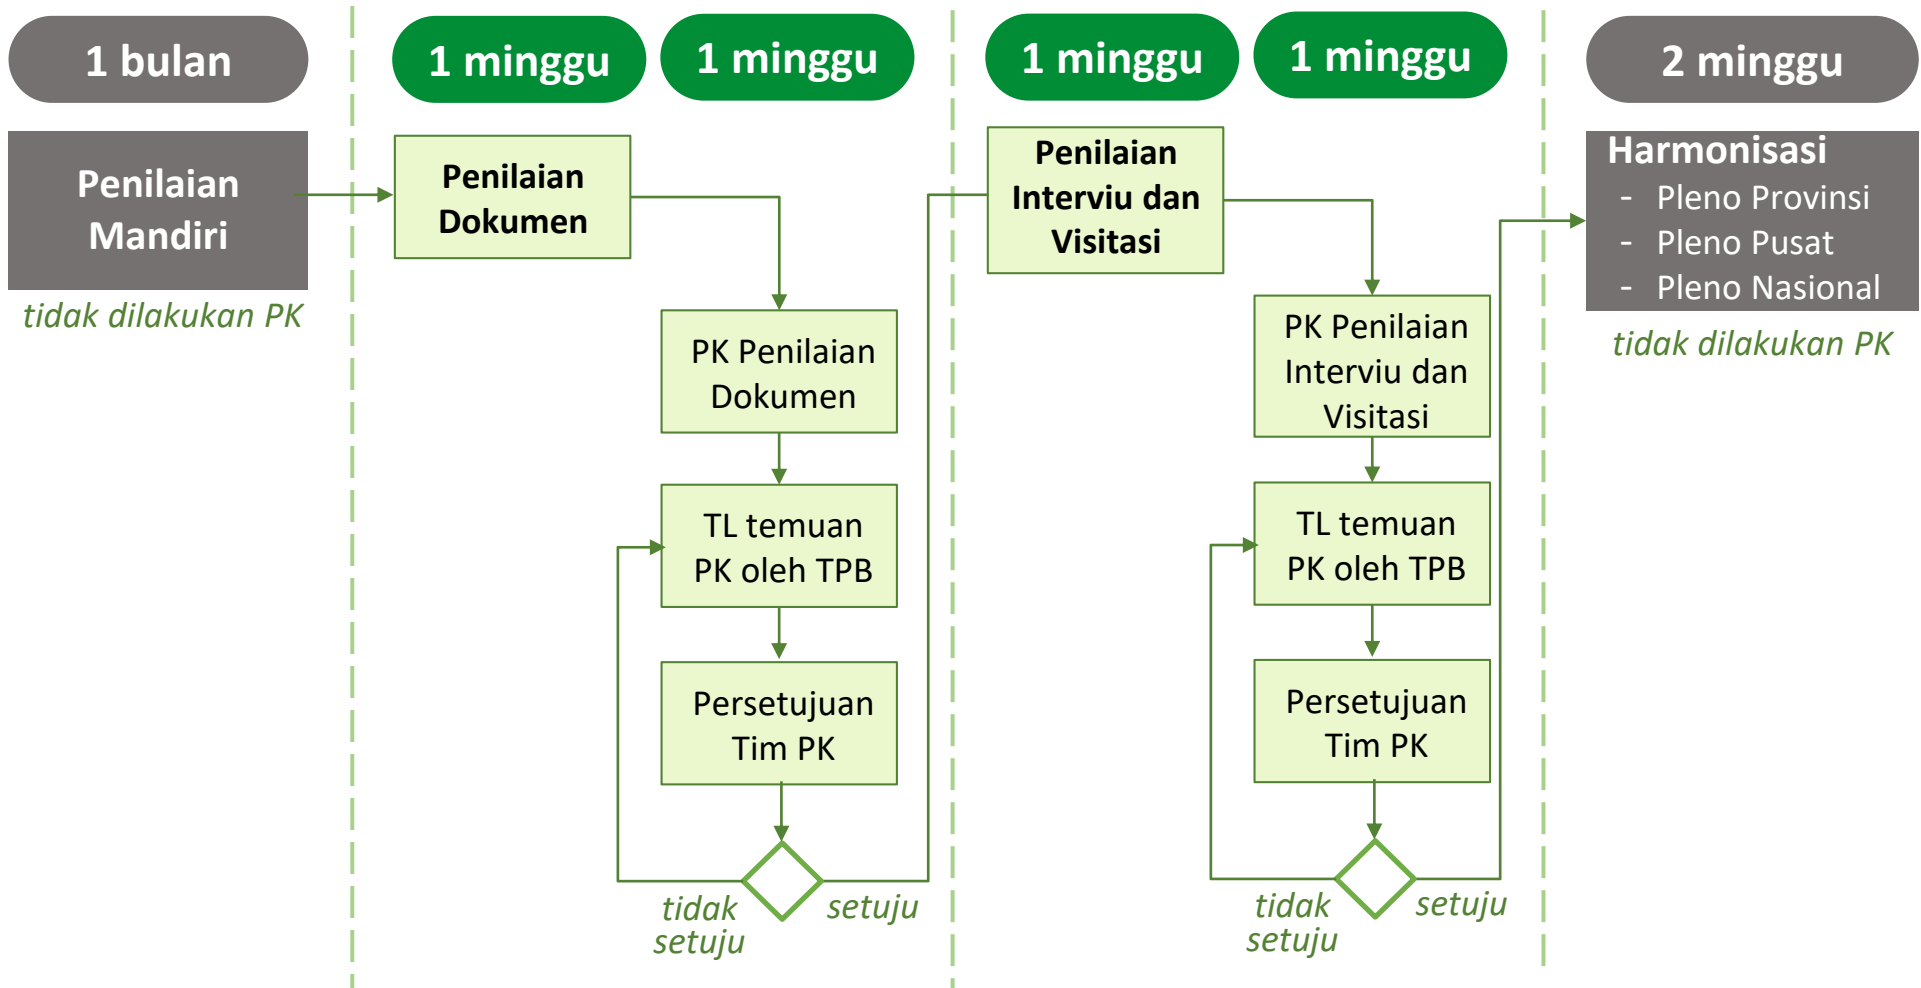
1 bulan

Penilaian Mandiri

tidak dilakukan PK

1 minggu

1 minggu

Penilaian Dokumen

PK Penilaian Dokumen

TL temuan PK oleh TPB

Persetujuan Tim PK

tidak setuju

setuju

1 minggu

1 minggu

Penilaian Interviu dan Visitasi

PK Penilaian Interviu dan Visitasi

TL temuan PK oleh TPB

Persetujuan Tim PK

tidak setuju

setuju

2 minggu

Harmonisasi
- Pleno Provinsi
- Pleno Pusat
- Pleno Nasional

tidak dilakukan PK